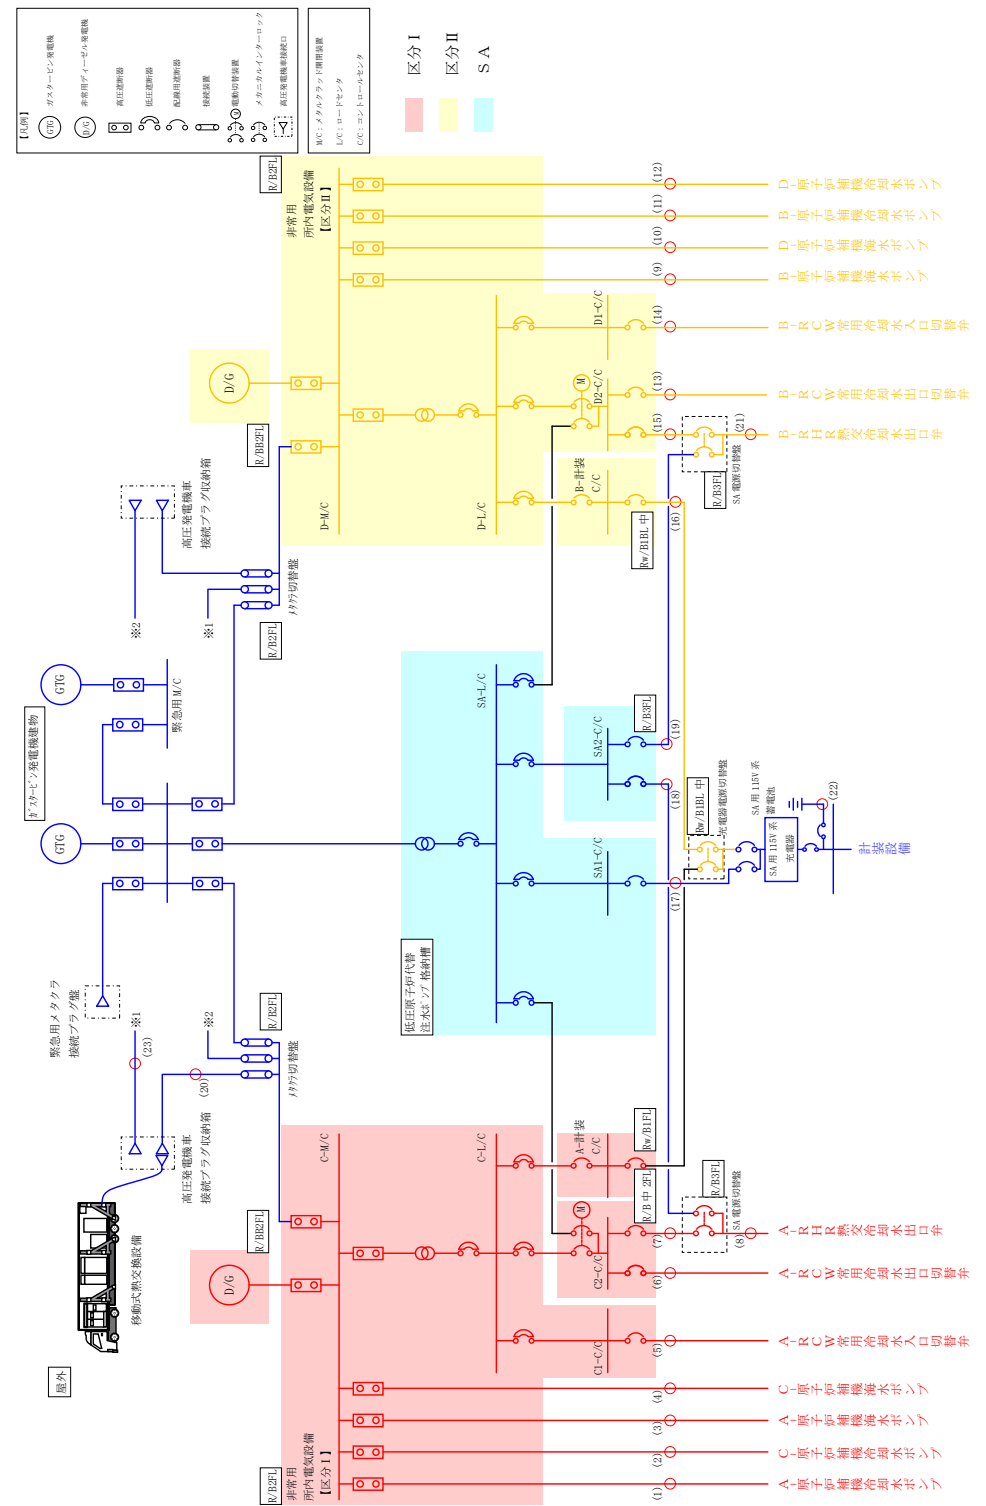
【凡例】
GTG ガスタービン発電機
D/G 非常用ディーゼル発電機
高圧遮断器
低圧遮断器
配線用遮断器
接続装置
電動切替装置
メカニカルインターロック
高圧発電機車接続口

M/C：メタルクラッド開閉装置
L/C：ロードセンタ
C/C：コントロールセンタ

区分Ⅰ
区分Ⅱ
SA

R/B2FL
非常用
所内電気設備
【区分Ⅱ】
D/G
R/BB2FL
D-M/C
D-L/C
D1-C/C
D2-C/C
B-計装
C/C
Rw/B1BL 中
R/B3FL
SA 電源切替盤
(12) D-原子炉補機冷却水ポンプ
(11) B-原子炉補機冷却水ポンプ
(10) D-原子炉補機冷却海水ポンプ
(9) B-原子炉補機冷却海水ポンプ
(14) B-RCW常用冷却水入口切替弁
(13) B-RCW常用冷却水出口切替弁
(15)
(21) B-RHR熱交冷却水出口弁
(16)

高圧発電機車
接続プラグ収納箱
※2
※1
R/B2FL
ﾒﾀｸﾗ切替盤
GTG
緊急用M/C
ｶﾞｽﾀｰﾋﾞﾝ発電機建物
GTG
SA-L/C
SA2-C/C
R/B3FL
(19)
(18)
Rw/B1BL 中
充電器電源切替盤
SA 用 115V 系
蓄電池
(22)
SA 用 115V 系
充電器
計装設備
SA1-C/C
(17)
低圧原子炉代替
注水ポンプ格納槽

緊急用メタクラ
接続プラグ盤
※1
(23)
※2
R/B2FL
(20)
ﾒﾀｸﾗ切替盤
高圧発電機車
接続プラグ収納箱
移動式熱交換設備
屋外
R/BB2FL
D/G
C-M/C
C-L/C
A-計装
C/C
Rw/B1FL
R/B 中 2FL
R/B3FL
SA 電源切替盤
C2-C/C
C1-C/C
(8) A-RHR熱交冷却水出口弁
(7)
(6) A-RCW常用冷却水出口切替弁
(5) A-RCW常用冷却水入口切替弁
(4) C-原子炉補機冷却海水ポンプ
(3) A-原子炉補機冷却海水ポンプ
(2) C-原子炉補機冷却水ポンプ
(1) A-原子炉補機冷却水ポンプ
R/B2FL
非常用
所内電気設備
【区分Ⅰ】